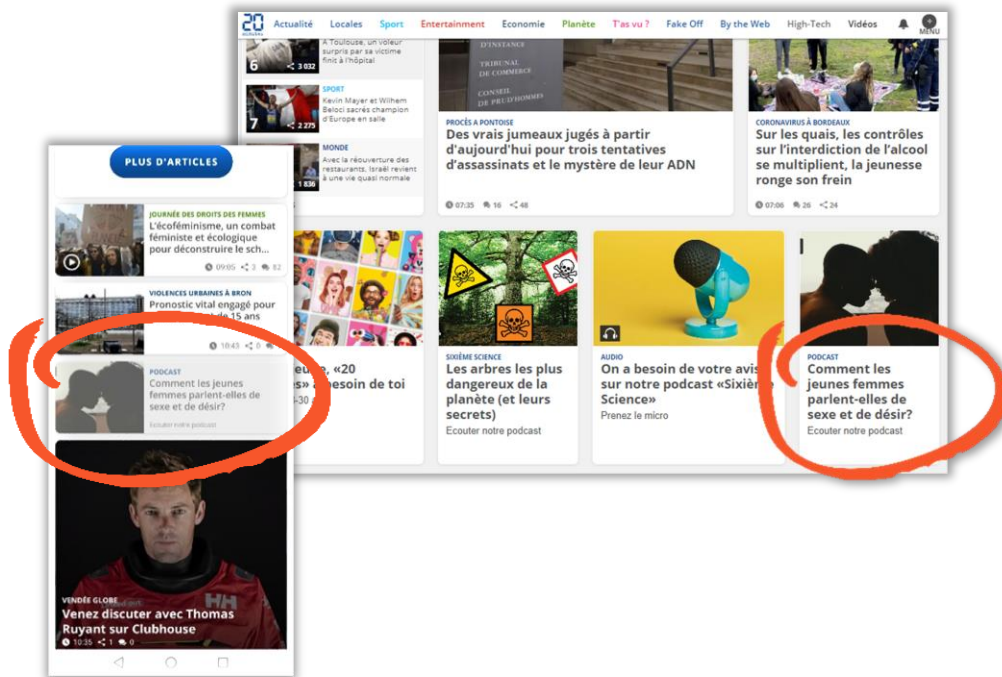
20 MINUTES
Actualité Locales Sport Entertainment Economie Planète T'as vu ? Fake Off By the Web High-Tech Vidéos
MENU

À Toulouse, un voleur surpris par sa victime finit à l'hôpital
6 3 032

SPORT
Kevin Mayer et Wilhem Belocí sacrés champion d'Europe en salle
7 2 275

MONDE
Avec la réouverture des restaurants, Israël revient à une vie quasi normale
1 836

D'INSTANCE
TRIBUNAL DE COMMERCE
CONSEIL DE PRUD'HOMMES

PROCÈS À PONTOISE
Des vrais jumeaux jugés à partir d'aujourd'hui pour trois tentatives d'assassinats et le mystère de leur ADN
07:35 16 48

CORONAVIRUS À BORDEAUX
Sur les quais, les contrôles sur l'interdiction de l'alcool se multiplient, la jeunesse ronge son frein
07:06 26 24

PLUS D'ARTICLES

JOURNÉE DES DROITS DES FEMMES
L'écoféminisme, un combat féministe et écologique pour déconstruire le sch...
09:05 3 82

VIOLENCES URBAINES À BRON
Pronostic vital engagé pour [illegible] 15 ans
10:43 0

PODCAST
Comment les jeunes femmes parlent-elles de sexe et de désir?
Ecouter notre podcast

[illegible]eue, «20 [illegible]s» a besoin de toi
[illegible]30

SIXIÈME SCIENCE
Les arbres les plus dangereux de la planète (et leurs secrets)
Ecouter notre podcast

AUDIO
On a besoin de votre avis sur notre podcast «Sixième Science»
Prenez le micro

PODCAST
Comment les jeunes femmes parlent-elles de sexe et de désir?
Ecouter notre podcast

HH

VENDÉE GLOBE
Venez discuter avec Thomas Ruyant sur Clubhouse
10:35 1 0